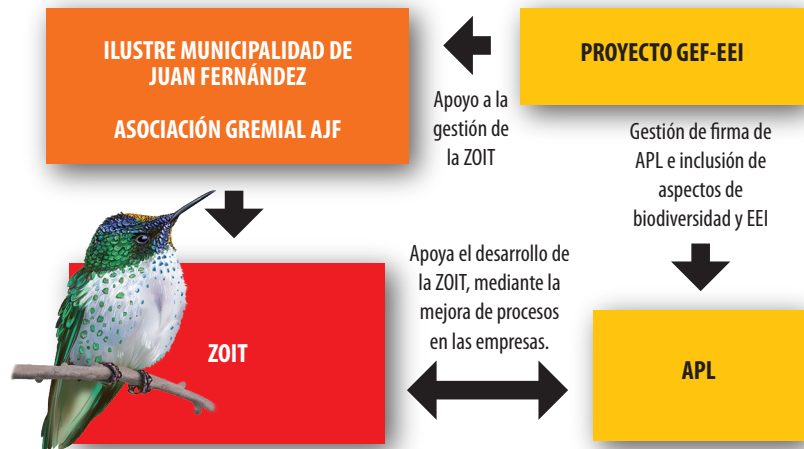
ILUSTRE MUNICIPALIDAD DE JUAN FERNÁNDEZ

ASOCIACIÓN GREMIAL AJF

PROYECTO GEF-EEI

Apoyo a la gestión de la ZOIT

Gestión de firma de APL e inclusión de aspectos de biodiversidad y EEI

Apoya el desarrollo de la ZOIT, mediante la mejora de procesos en las empresas.

ZOIT

APL